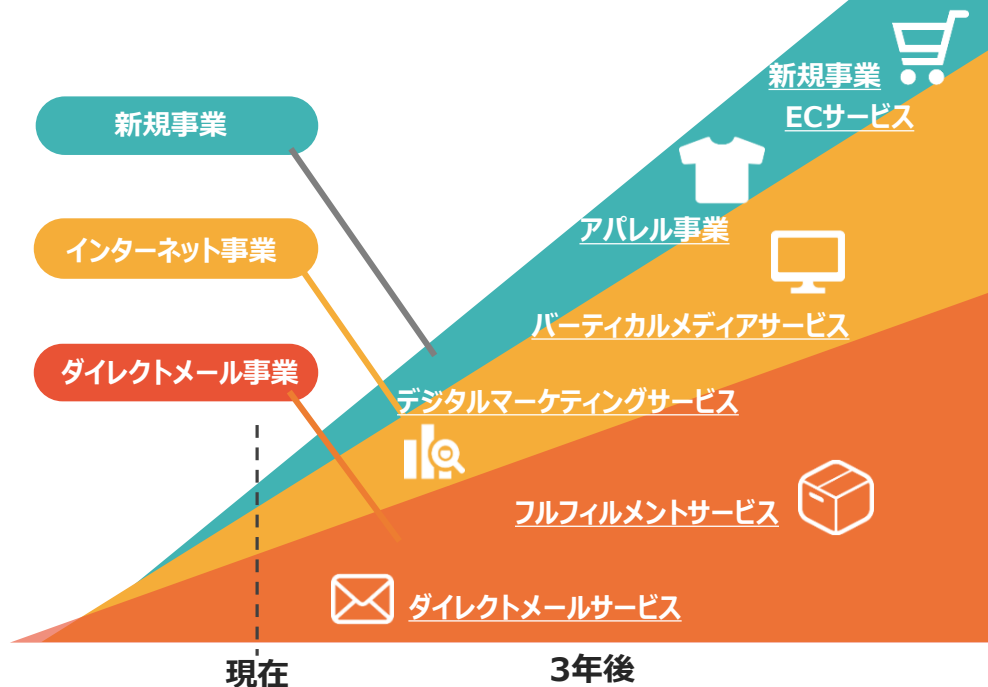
新規事業

インターネット事業

ダイレクトメール事業

新規事業
ECサービス

アパレル事業

バーティカルメディアサービス

デジタルマーケティングサービス

フルフィルメントサービス

ダイレクトメールサービス

現在

3年後